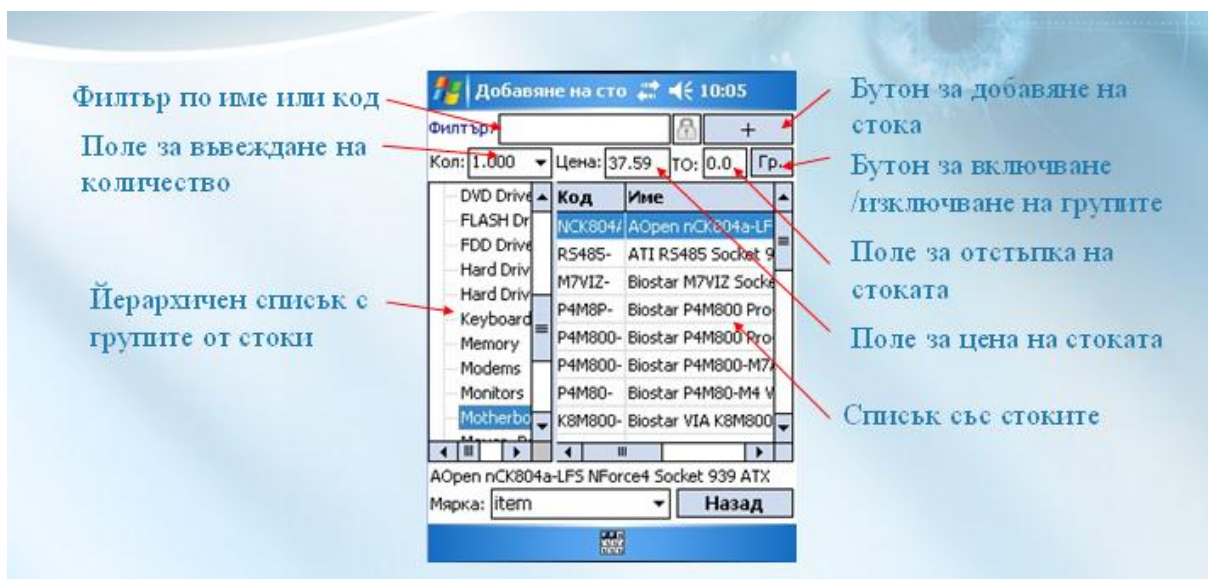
Филтър по име или код

Поле за въвеждане на количество

Йерархичен списък с групите от стоки

Добавяне на сто 10:05

Филтър

+

Кол: 1.000

Цена: 37.59

ТО: 0.0

Гр.

DVD Drive
FLASH Dr
FDD Drive
Hard Driv
Hard Driv
Keyboard
Memory
Modems
Monitors
Motherbo

| Код | Име |
|---|---|
| NCK804/ | AOpen nCK804a-LF |
| RS485- | ATI RS485 Socket 9 |
| M7VIZ- | Biostar M7VIZ Socke |
| P4M8P- | Biostar P4M800 Pro |
| P4M800- | Biostar P4M800 Pro |
| P4M800- | Biostar P4M800-M7 |
| P4M80- | Biostar P4M80-M4 V |
| K8M800- | Biostar VIA K8M800 |

AOpen nCK804a-LFS NForce4 Socket 939 ATX

Марка: item

Назад

Бутон за добавяне на стока

Бутон за включване /изключване на групите

Поле за отстъпка на стоката

Поле за цена на стоката

Списък със стоките